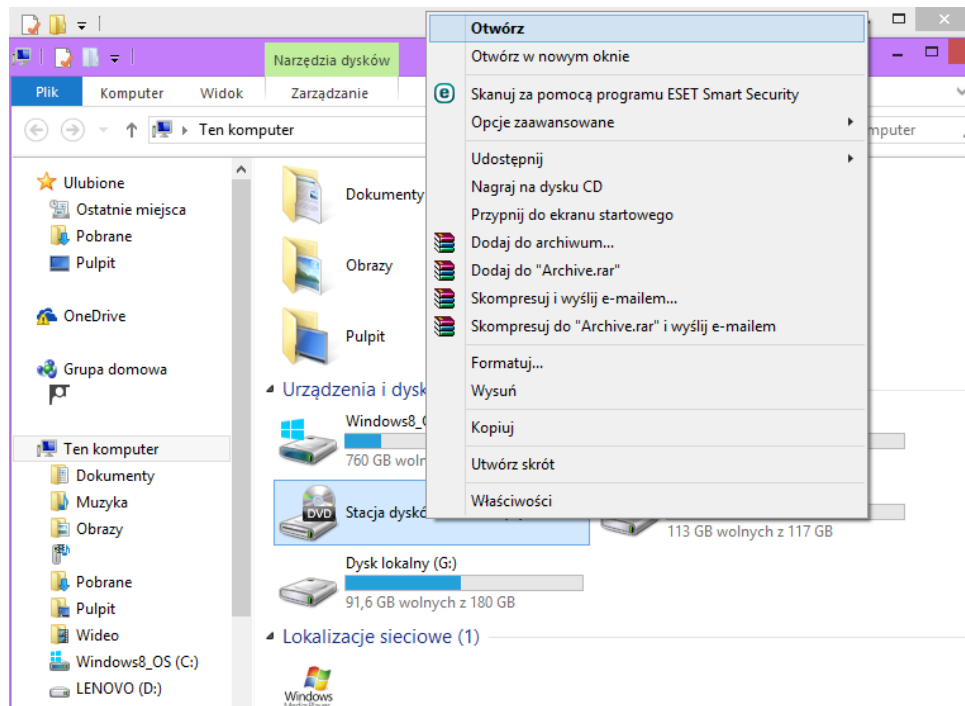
Narzędzia dysków

Plik Komputer Widok Zarządzanie

Ten komputer

mputer

Ulubione
Ostatnie miejsca
Pobrane
Pulpit

OneDrive

Grupa domowa

Ten komputer
Dokumenty
Muzyka
Obrazy
Pobrane
Pulpit
Wideo
Windows8_OS (C:)
LENOVO (D:)

Dokumenty

Obrazy

Pulpit

Urządzenia i dysk

Windows8_
760 GB woln

Stacja dysk

113 GB wolnych z 117 GB

Dysk lokalny (G:)
91,6 GB wolnych z 180 GB

Lokalizacje sieciowe (1)

Windows

Otwórz
Otwórz w nowym oknie
Skanuj za pomocą programu ESET Smart Security
Opcje zaawansowane
Udostępnij
Nagraj na dysku CD
Przypnij do ekranu startowego
Dodaj do archiwum...
Dodaj do "Archive.rar"
Skompresuj i wyślij e-mailem...
Skompresuj do "Archive.rar" i wyślij e-mailem
Formatuj...
Wysuń
Kopiuj
Utwórz skrót
Właściwości